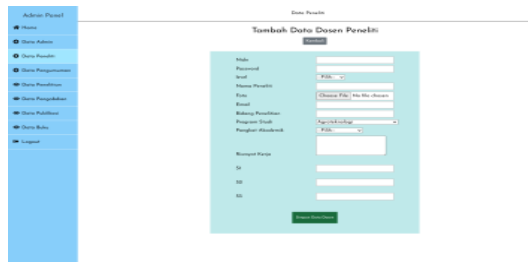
Admin Panel

Home

Data Admin

Data Peneliti

Data Pengumuman

Data Penelitian

Data Pengabdian

Data Publikasi

Data Buku

Logout

Data Peneliti

Tambah Data Dosen Peneliti

Kembali

Nidn

Password

level

PILIH

Nama Peneliti

Foto

Choose File No file chosen

Email

Bidang Penelitian

Program Studi

Agroteknologi

Pangkat Akademik

PILIH

Riwayat Kerja

S1

S2

S3

Simpan Data Dosen